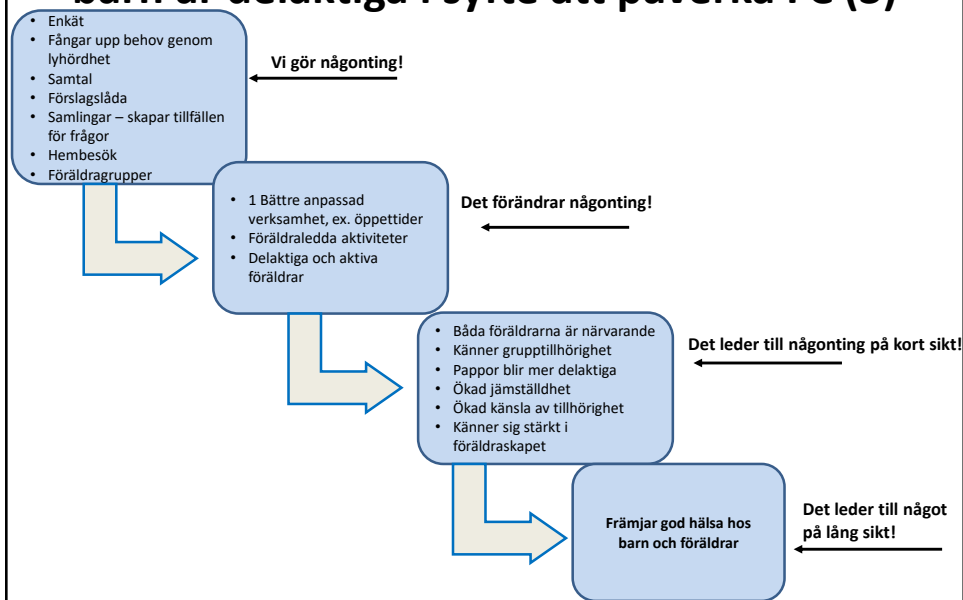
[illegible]

- Enkät
- Fångar upp behov genom lyhördhet
- Samtal
- Förslagslåda
- Samlingar – skapar tillfällen för frågor
- Hembesök
- Föräldragrupper

Vi gör någonting!

- 1 Bättre anpassad verksamhet, ex. öppettider
- Föräldraledda aktiviteter
- Delaktiga och aktiva föräldrar

Det förändrar någonting!

- Båda föräldrarna är närvarande
- Känner grupptillhörighet
- Pappor blir mer delaktiga
- Ökad jämställdhet
- Ökad känsla av tillhörighet
- Känner sig stärkt i föräldraskapet

Det leder till någonting på kort sikt!

Främjar god hälsa hos barn och föräldrar

Det leder till något på lång sikt!